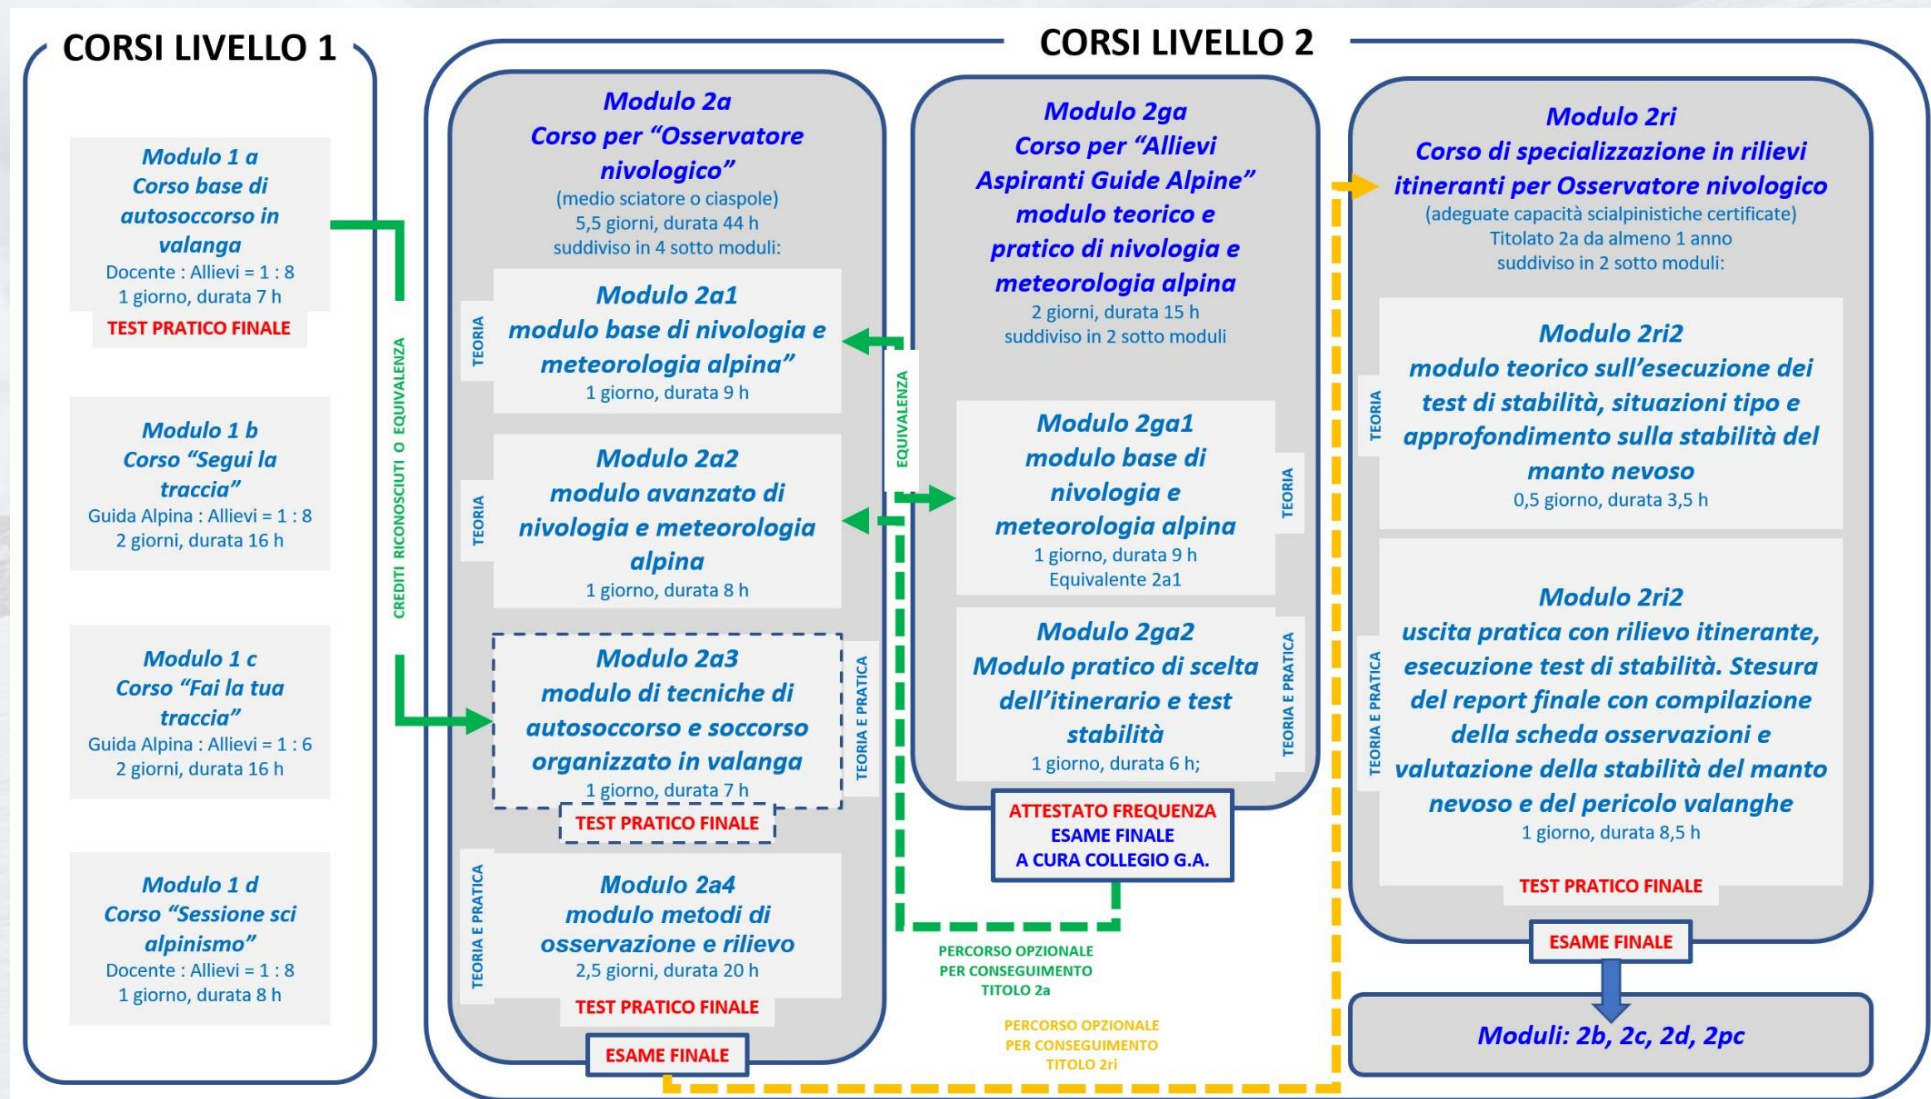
CORSI LIVELLO 1

Modulo 1 a
Corso base di autosoccorso in valanga
Docente : Allievi = 1 : 8
1 giorno, durata 7 h
TEST PRATICO FINALE

Modulo 1 b
Corso "Segui la traccia"
Guida Alpina : Allievi = 1 : 8
2 giorni, durata 16 h

Modulo 1 c
Corso "Fai la tua traccia"
Guida Alpina : Allievi = 1 : 6
2 giorni, durata 16 h

Modulo 1 d
Corso "Sessione sci alpinismo"
Docente : Allievi = 1 : 8
1 giorno, durata 8 h

CREDITI RICONOSCIUTI O EQUIVALENZA

CORSI LIVELLO 2

Modulo 2a
Corso per "Osservatore nivologico"
(medio sciatore o ciaspole)
5,5 giorni, durata 44 h
suddiviso in 4 sotto moduli:

TEORIA
Modulo 2a1
modulo base di nivologia e meteorologia alpina"
1 giorno, durata 9 h

TEORIA
Modulo 2a2
modulo avanzato di nivologia e meteorologia alpina
1 giorno, durata 8 h

TEORIA E PRATICA
Modulo 2a3
modulo di tecniche di autosoccorso e soccorso organizzato in valanga
1 giorno, durata 7 h
TEST PRATICO FINALE

TEORIA E PRATICA
Modulo 2a4
modulo metodi di osservazione e rilievo
2,5 giorni, durata 20 h
TEST PRATICO FINALE

ESAME FINALE

EQUIVALENZA

Modulo 2ga
Corso per "Allievi Aspiranti Guide Alpine"
modulo teorico e pratico di nivologia e meteorologia alpina
2 giorni, durata 15 h
suddiviso in 2 sotto moduli

TEORIA
Modulo 2ga1
modulo base di nivologia e meteorologia alpina
1 giorno, durata 9 h
Equivalente 2a1

TEORIA E PRATICA
Modulo 2ga2
Modulo pratico di scelta dell'itinerario e test stabilità
1 giorno, durata 6 h;

ATTESTATO FREQUENZA
ESAME FINALE
A CURA COLLEGIO G.A.

PERCORSO OPZIONALE PER CONSEGUIMENTO TITOLO 2a

PERCORSO OPZIONALE PER CONSEGUIMENTO TITOLO 2ri

Modulo 2ri
Corso di specializzazione in rilievi itineranti per Osservatore nivologico
(adeguate capacità scialpinistiche certificate)
Titolato 2a da almeno 1 anno
suddiviso in 2 sotto moduli:

TEORIA
Modulo 2ri2
modulo teorico sull'esecuzione dei test di stabilità, situazioni tipo e approfondimento sulla stabilità del manto nevoso
0,5 giorno, durata 3,5 h

TEORIA E PRATICA
Modulo 2ri2
uscita pratica con rilievo itinerante, esecuzione test di stabilità. Stesura del report finale con compilazione della scheda osservazioni e valutazione della stabilità del manto nevoso e del pericolo valanghe
1 giorno, durata 8,5 h
TEST PRATICO FINALE

ESAME FINALE

Moduli: 2b, 2c, 2d, 2pc